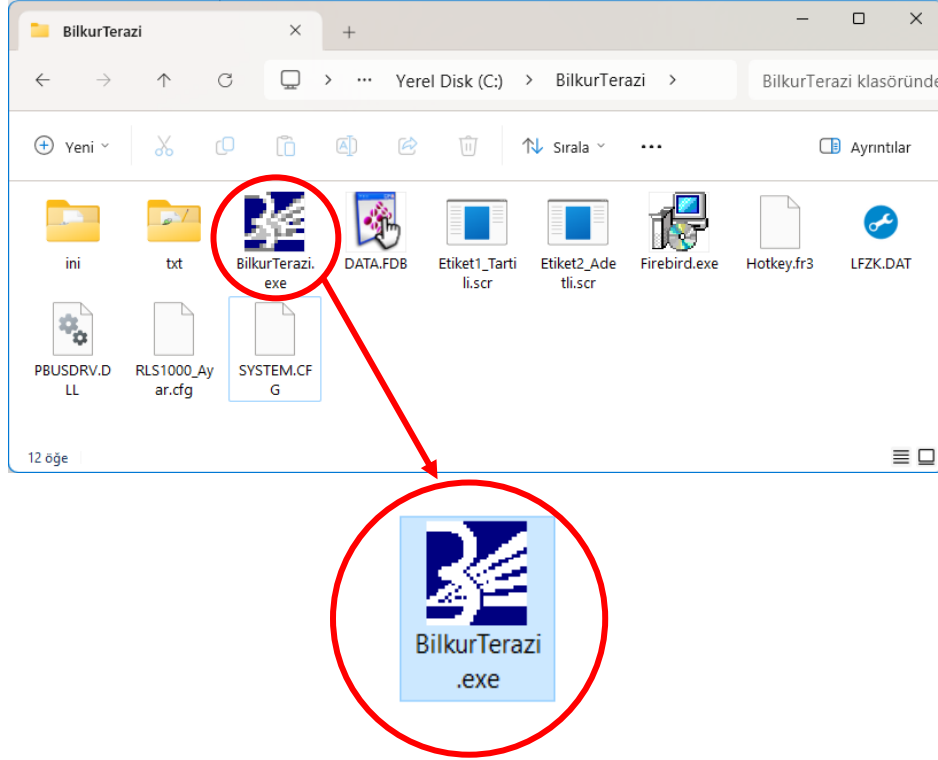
BilkurTerazi ×
+
Yerel Disk (C:) > BilkurTerazi >
BilkurTerazi klasöründe
Yeni
Sırala
Ayrıntılar
ini
txt
BilkurTerazi.exe
DATA.FDB
Etiket1_Tartili.scr
Etiket2_Adetli.scr
Firebird.exe
Hotkey.fr3
LFZK.DAT
PBUSDRV.DLL
RLS1000_Ayar.cfg
SYSTEM.CFG
12 öğe
BilkurTerazi.exe